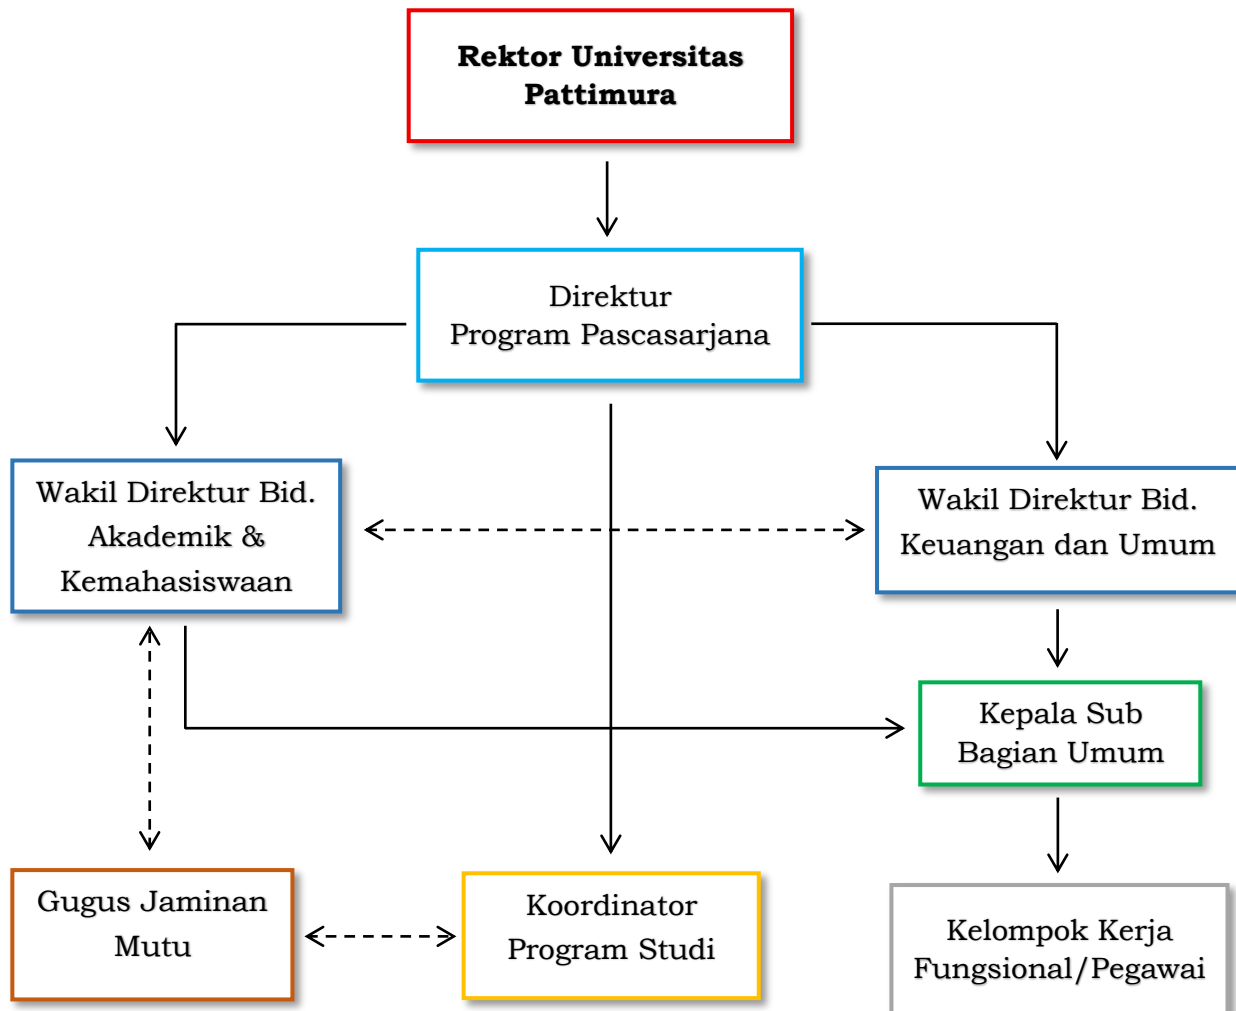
Rektor Universitas Pattimura

Direktur
Program Pascasarjana

Wakil Direktur Bid. Akademik & Kemahasiswaan

Wakil Direktur Bid. Keuangan dan Umum

Kepala Sub Bagian Umum

Gugus Jaminan Mutu

Koordinator Program Studi

Kelompok Kerja Fungsional/Pegawai